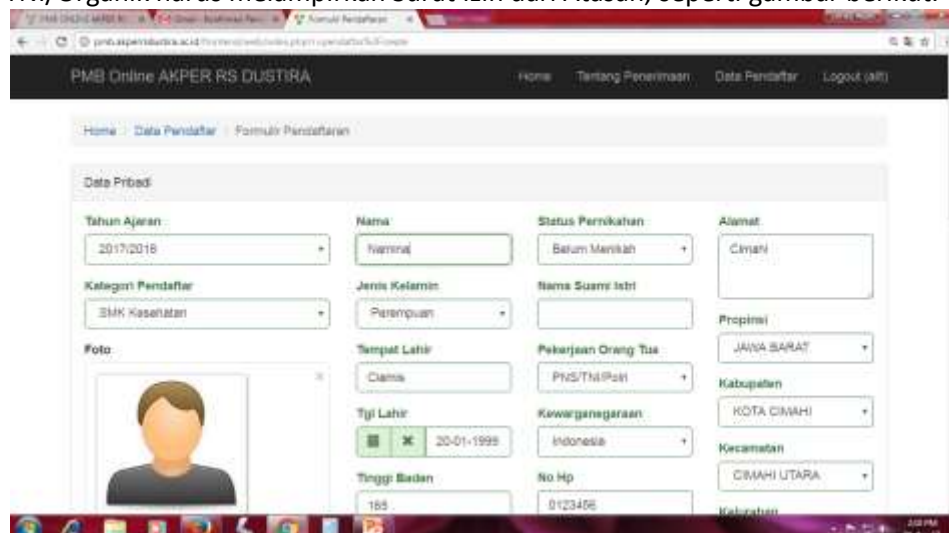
TNI, Organik harus melampirkan Surat Izin dari Atasan, seperti gambar berikut

Formulir Pendaftaran

PMB Online AKPER RS DUSTIRA

Home Tentang Penerimaan Data Pendaftar Logout (alt)

Home / Data Pendaftar / Formulir Pendaftaran

Data Pribadi

Tahun Ajaran
2017/2018

Kategori Pendaftar
SMK Kesehatan

Foto

Nama
Namina

Jenis Kelamin
Perempuan

Tempat Lahir
Ciamis

Tgl Lahir
20-01-1999

Tinggi Badan
165

Status Pernikahan
Belum Menikah

Nama Suami Istri

Pekerjaan Orang Tua
PNS/TNI/Polri

Kewarganegaraan
Indonesia

No Hp
0123456

Alamat
Cimahi

Propinsi
JAWA BARAT

Kabupaten
KOTA CIMAHI

Kecamatan
CIMAHI UTARA

Kelurahan

3:04 PM